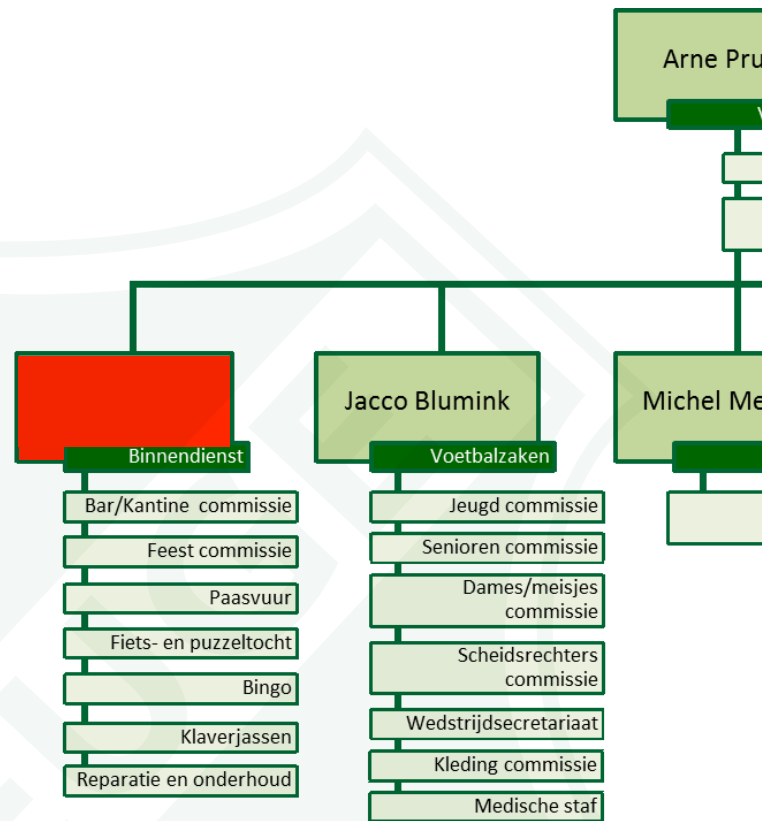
Arne Pru

Binnendienst

Bar/Kantine commissie

Feest commissie

Paasvuur

Fiets- en puzzeltocht

Bingo

Klaverjassen

Reparatie en onderhoud

Jacco Blumink

Voetbalzaken

Jeugd commissie

Senioren commissie

Dames/meisjes commissie

Scheidsrechters commissie

Wedstrijdsecretariaat

Kleding commissie

Medische staf

Michel Me